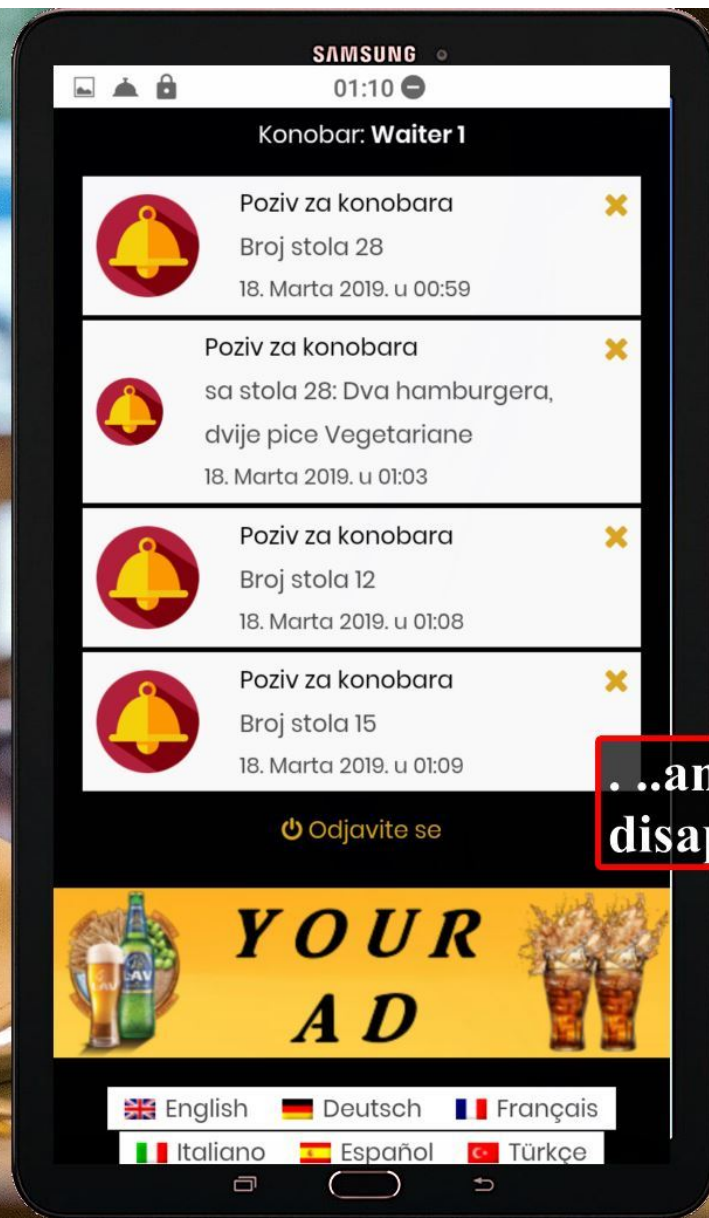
SAMSUNG

01:10

Konobar: **Waiter 1**

Poziv za konobara
Broj stola 28
18. Marta 2019. u 00:59

Poziv za konobara
sa stola 28: Dva hamburgera, dvije pice Vegetariane
18. Marta 2019. u 01:03

Poziv za konobara
Broj stola 12
18. Marta 2019. u 01:08

Poziv za konobara
Broj stola 15
18. Marta 2019. u 01:09

. ..an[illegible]
disap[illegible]

Odjavite se

YOUR
AD

LAV

English Deutsch Français
Italiano Español Türkçe